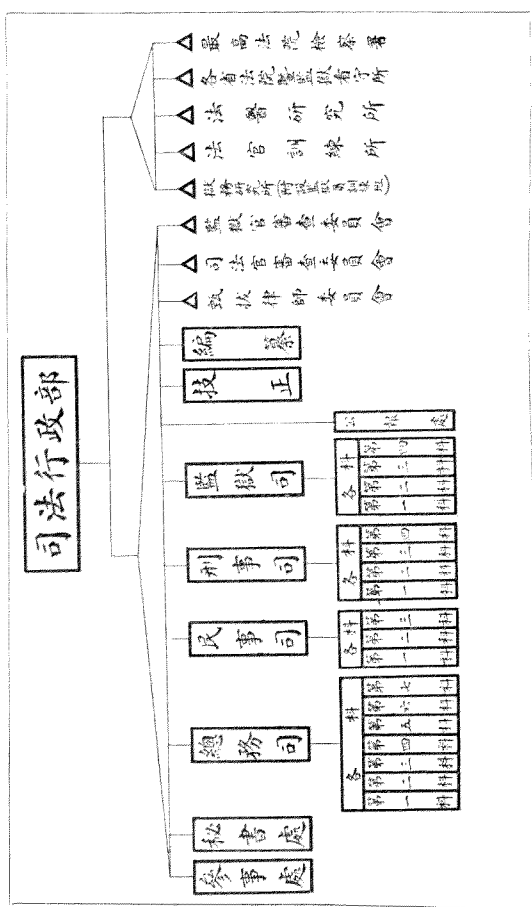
司法行政部

參事處

秘書處

總務司
各科：第一科、第二科、第三科、第四科、第五科、第六科、第七科

民事司
各科：第一科、第二科、第三科

刑事司
各科：第一科、第二科、第三科、第四科

監獄司
各科：第一科、第二科、第三科、第四科

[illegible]

技正

編纂

△監獄官審查委員會

△司法官審查委員會

△懲戒律師委員會

△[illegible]

△法官訓練所

△法醫研究所

△各省法院監獄看守所

△最高法院檢察署